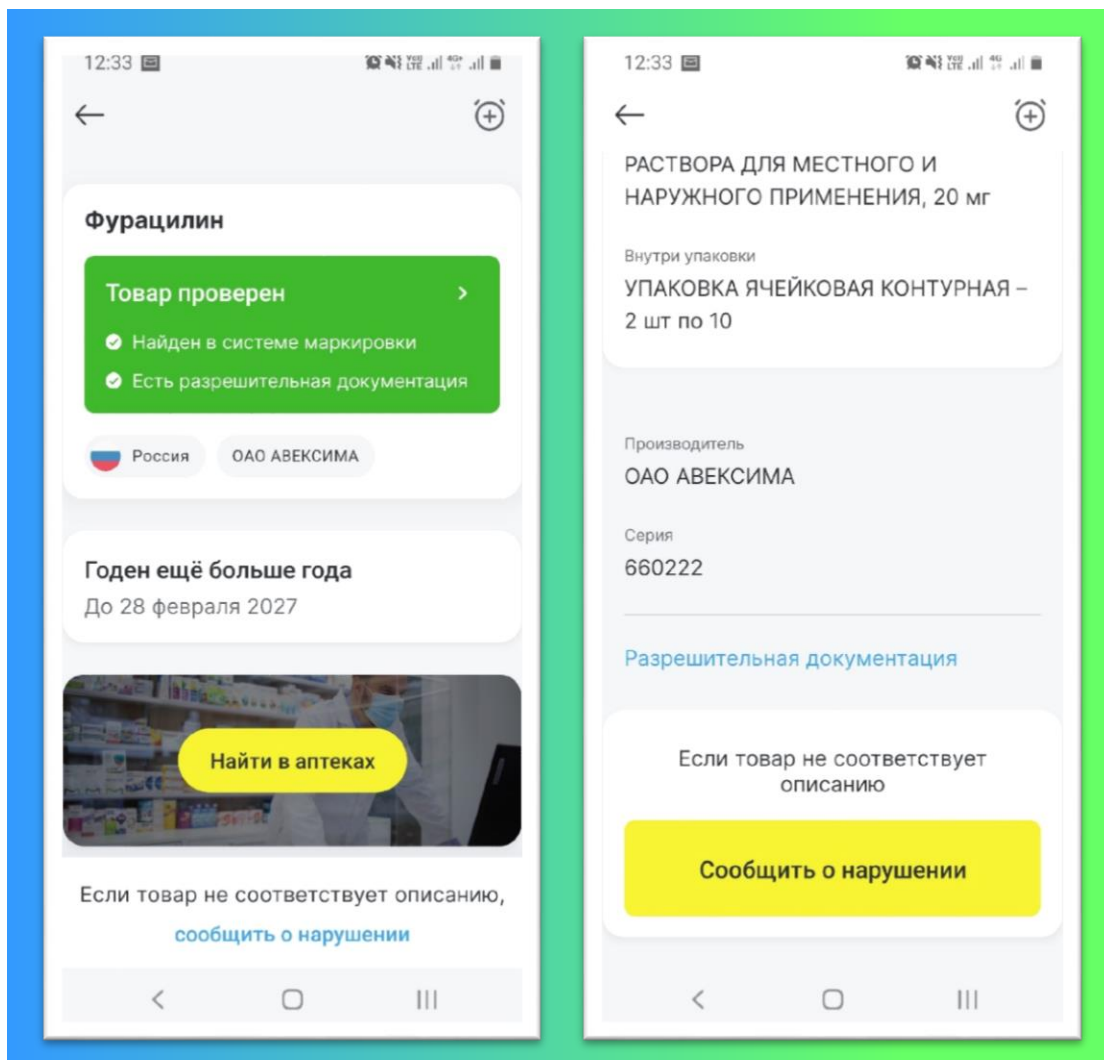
12:33

←

Фурацилин

Товар проверен ›

Найден в системе маркировки

Есть разрешительная документация

Россия ОАО АВЕКСИМА

Годен ещё больше года

До 28 февраля 2027

Найти в аптеках

Если товар не соответствует описанию, сообщить о нарушении

12:33

←

РАСТВОРА ДЛЯ МЕСТНОГО И НАРУЖНОГО ПРИМЕНЕНИЯ, 20 мг

Внутри упаковки

УПАКОВКА ЯЧЕЙКОВАЯ КОНТУРНАЯ – 2 шт по 10

Производитель

ОАО АВЕКСИМА

Серия

660222

Разрешительная документация

Если товар не соответствует описанию

Сообщить о нарушении